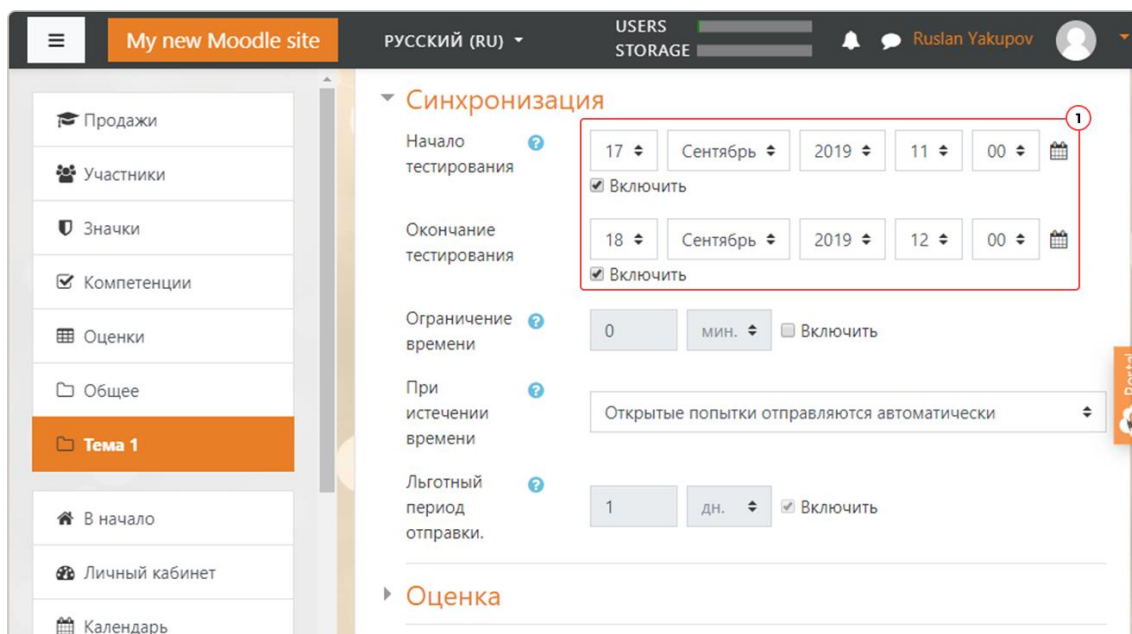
My new Moodle site
РУССКИЙ (RU)
USERS
STORAGE
Ruslan Yakupov

Продажи
Участники
Значки
Компетенции
Оценки
Общее
Тема 1
В начало
Личный кабинет
Календарь

Синхронизация

1

Начало тестирования
17 Сентябрь 2019 11 00
Включить

Окончание тестирования
18 Сентябрь 2019 12 00
Включить

Ограничение времени
0 мин. Включить

При истечении времени
Открытые попытки отправляются автоматически

Льготный период отправки.
1 дн. Включить

Оценка